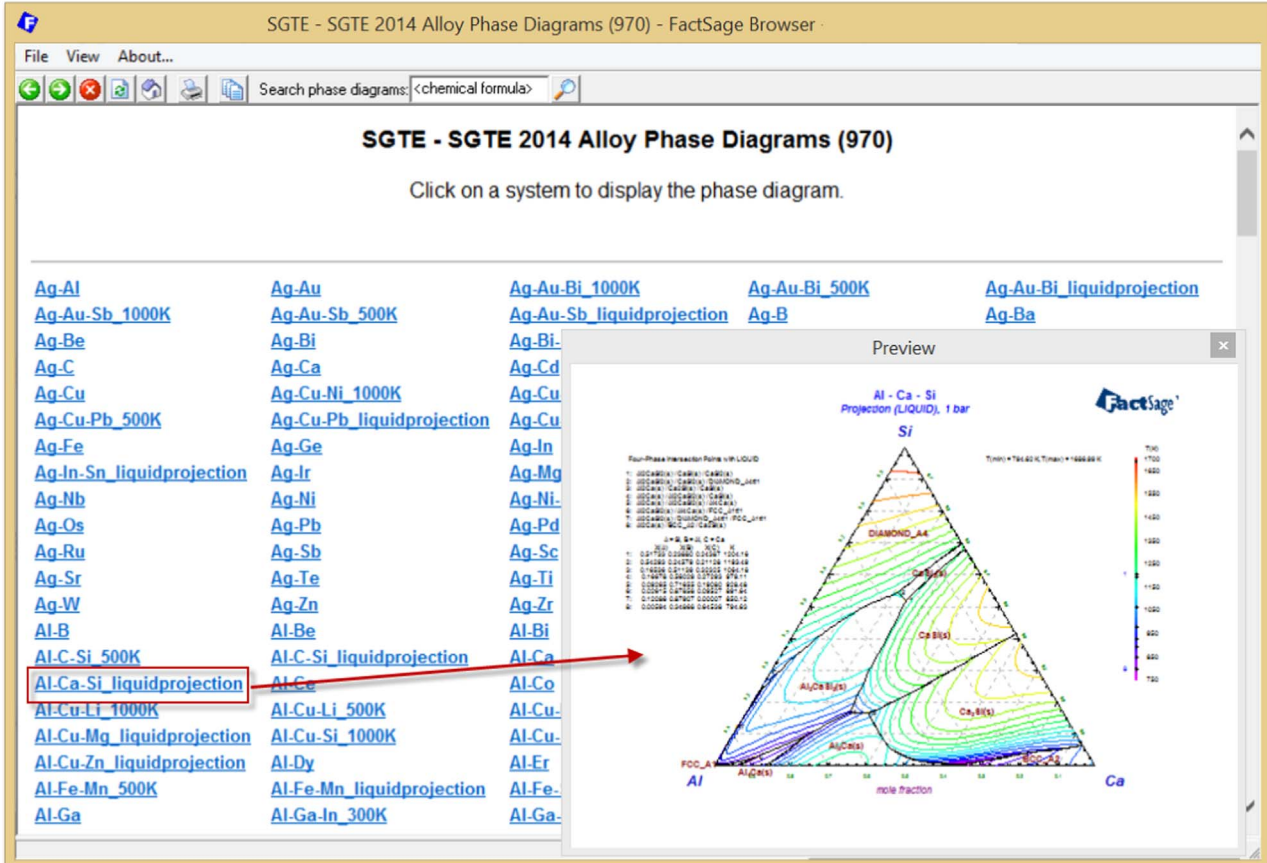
SGTE - SGTE 2014 Alloy Phase Diagrams (970) - FactSage Browser

File View About...

Search phase diagrams: <chemical formula>

SGTE - SGTE 2014 Alloy Phase Diagrams (970)

Click on a system to display the phase diagram.

Ag-Al
Ag-Au-Sb_1000K
Ag-Be
Ag-C
Ag-Cu
Ag-Cu-Pb_500K
Ag-Fe
Ag-In-Sn_liquidprojection
Ag-Nb
Ag-Os
Ag-Ru
Ag-Sr
Ag-W
Al-B
Al-C-Si_500K
Al-Ca-Si_liquidprojection
Al-Cu-Li_1000K
Al-Cu-Mg_liquidprojection
Al-Cu-Zn_liquidprojection
Al-Fe-Mn_500K
Al-Ga

Ag-Au
Ag-Au-Sb_500K
Ag-Bi
Ag-Ca
Ag-Cu-Ni_1000K
Ag-Cu-Pb_liquidprojection
Ag-Ge
Ag-Ir
Ag-Ni
Ag-Pb
Ag-Sb
Ag-Te
Ag-Zn
Al-Be
Al-C-Si_liquidprojection
Al-Ce
Al-Cu-Li_500K
Al-Cu-Si_1000K
Al-Dy
Al-Fe-Mn_liquidprojection
Al-Ga-In_300K

Ag-Au-Bi_1000K
Ag-Au-Sb_liquidprojection
Ag-Bi-
Ag-Cd
Ag-Cu
Ag-Cu
Ag-In
Ag-Mg
Ag-Ni-
Ag-Pd
Ag-Sc
Ag-Ti
Ag-Zr
Al-Bi
Al-Ca
Al-Co
Al-Cu-
Al-Cu-
Al-Er
Al-Fe-
Al-Ga-

Ag-Au-Bi_500K
Ag-B

Ag-Au-Bi_liquidprojection
Ag-Ba

Preview

Al - Ca - Si
Projection (LIQUID), 1 bar

FactSage

Si

Four-Phase Intersection Points with LIQUID

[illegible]

T(min) = 794.60 K, T(max) = 1686.89 K

T(K)

DIAMOND_A4
CaSi2(s)
CaSi(s)
Al2CaSi2(s)
Ca2Si(s)
Al2Ca(s)
FCC_A1
Al4Ca(s)
BCC_A2

Al

Ca

mole fraction